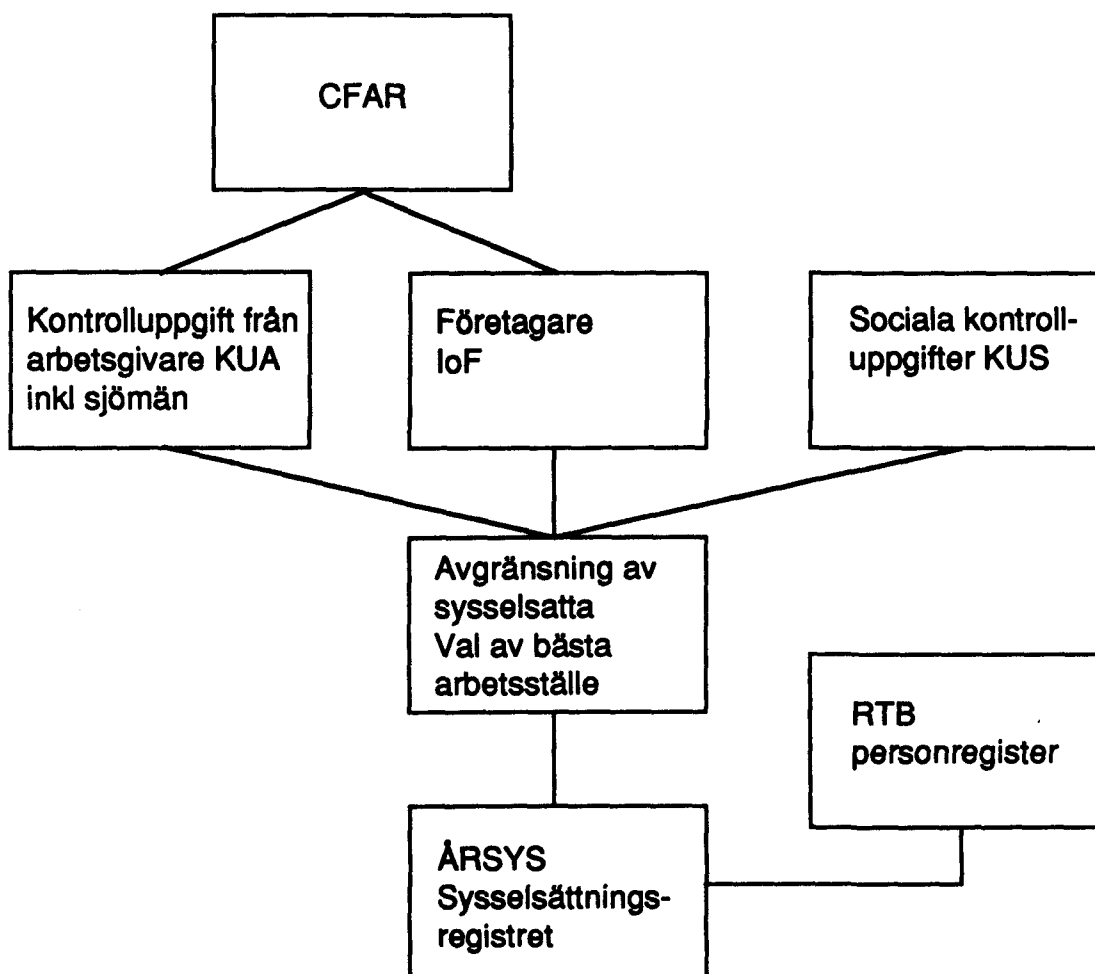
CFAR

Kontrolluppgift från arbetsgivare KUA inkl sjömän

Företagare IoF

Sociala kontrolluppgifter KUS

Avgränsning av sysselsatta
Val av bästa arbetsställe

RTB
personregister

ÅRSYS
Sysselsättningsregistret